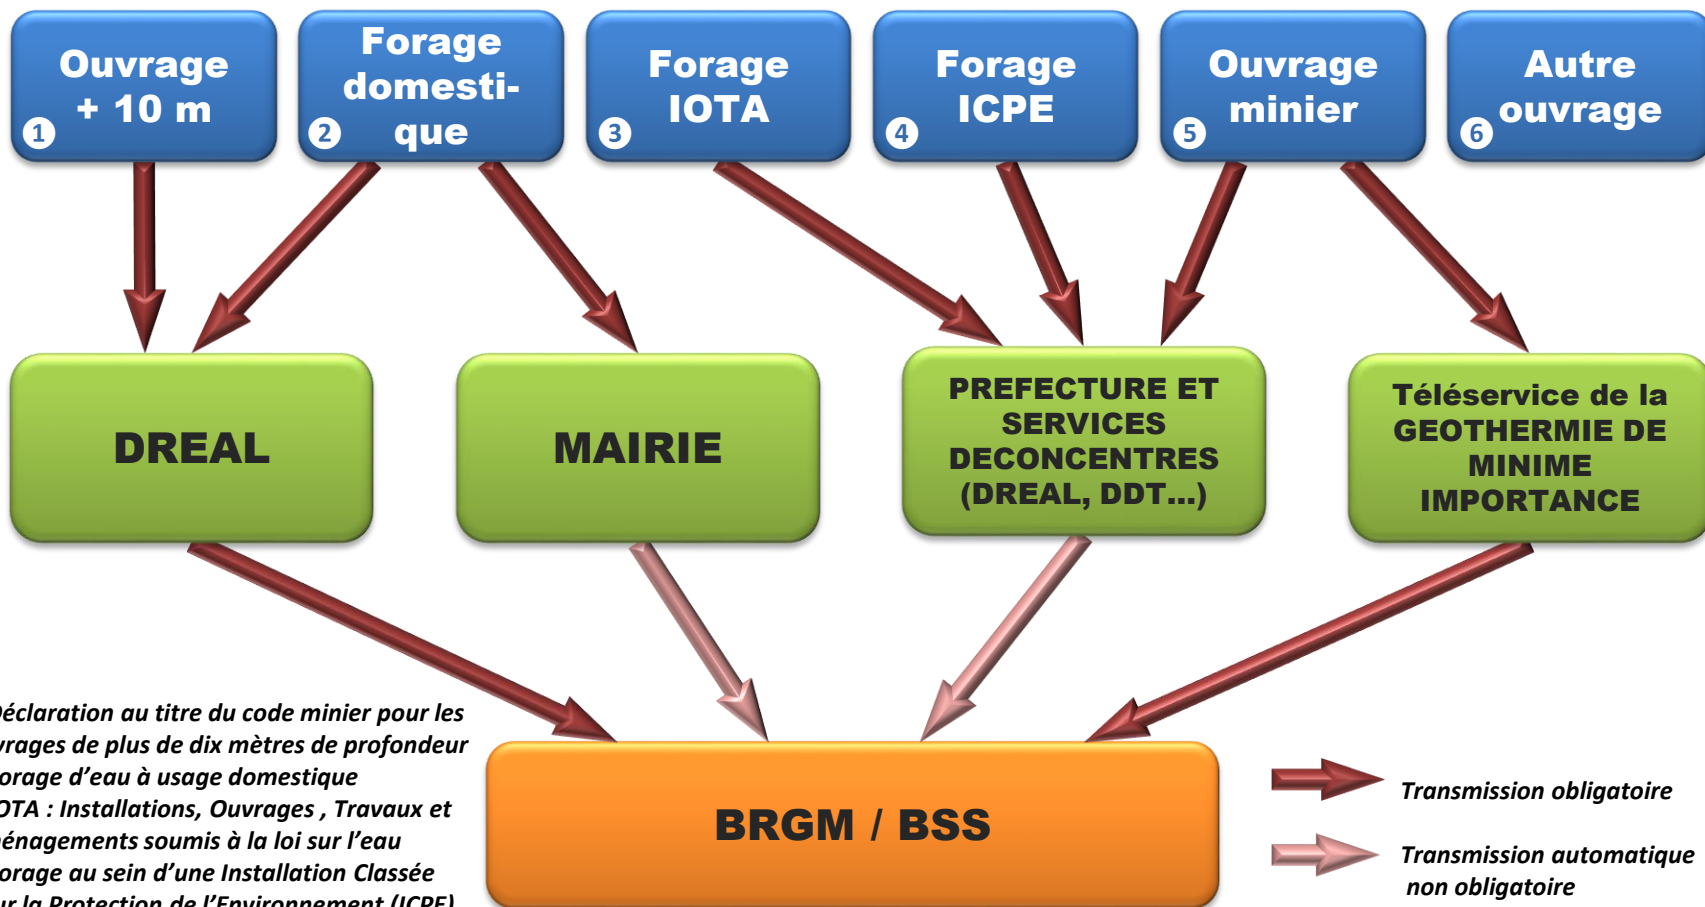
1 Ouvrage + 10 m

2 Forage domestique

3 Forage IOTA

4 Forage ICPE

5 Ouvrage minier

6 Autre ouvrage

DREAL

MAIRIE

PREFECTURE ET SERVICES DECONCENTRES (DREAL, DDT…)

Téléservice de la GEOTHERMIE DE MINIME IMPORTANCE

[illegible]éclaration au titre du code minier pour les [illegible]vrages de plus de dix mètres de profondeur
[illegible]orage d'eau à usage domestique
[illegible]OTA : Installations, Ouvrages , Travaux et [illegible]énagements soumis à la loi sur l'eau
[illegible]orage au sein d'une Installation Classée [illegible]ur la Protection de l'Environnement (ICPE)

BRGM / BSS

Transmission obligatoire

Transmission automatique non obligatoire